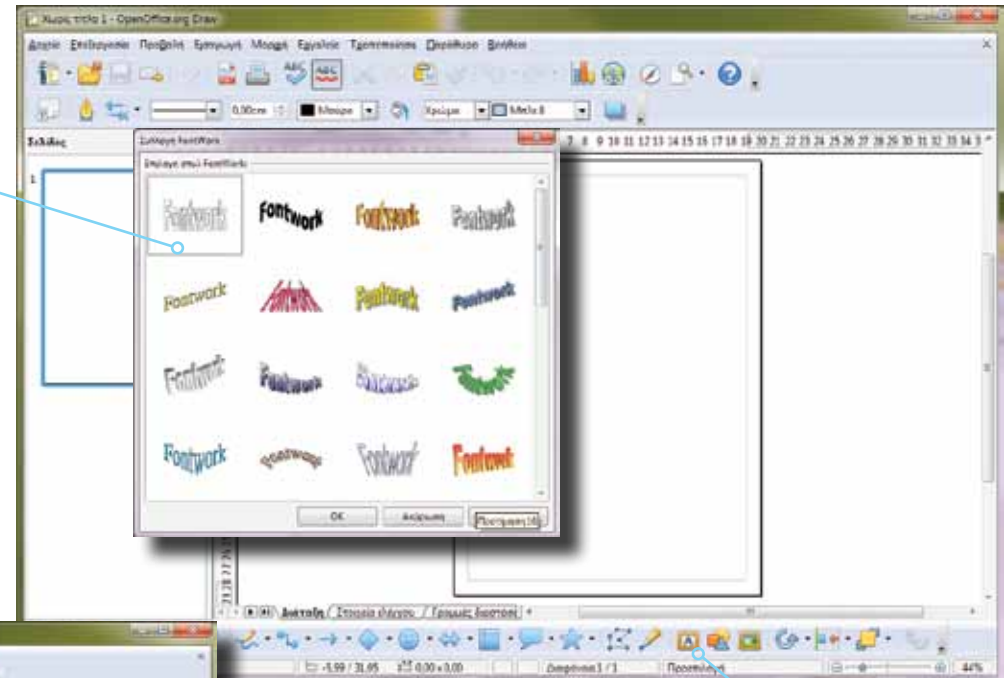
Χωρίς τίτλο 1 - OpenOffice.org Draw

Αρχείο Επεξεργασία Προβολή Εισαγωγή Μορφή Εργαλεία Τροποποίηση Παράθυρο Βοήθεια

0,00cm Μαύρο Χρώμα Μπλε 8

Σελίδες

1

Συλλογή FontWork

Επιλογή στυλ FontWork

Fontwork Fontwork Fontwork Fontwork
Fontwork Fontwork Fontwork Fontwork
Fontwork Fontwork Fontwork Fontwork
Fontwork Fontwork Fontwork Fontwork

OK Ακύρωση Βοήθεια

7 8 9 10 11 12 13 14 15 16 17 18 19 20 21 22 23 24 25 26 27 28 29 30 31 32 33 34 3

Διάταξη Στοιχεία ελέγχου Γραμμές διαστάσεων

-5,99 / 31,95 0,00 x 0,00 Διαφάνεια 1 / 1 Προεπιλογή 44%